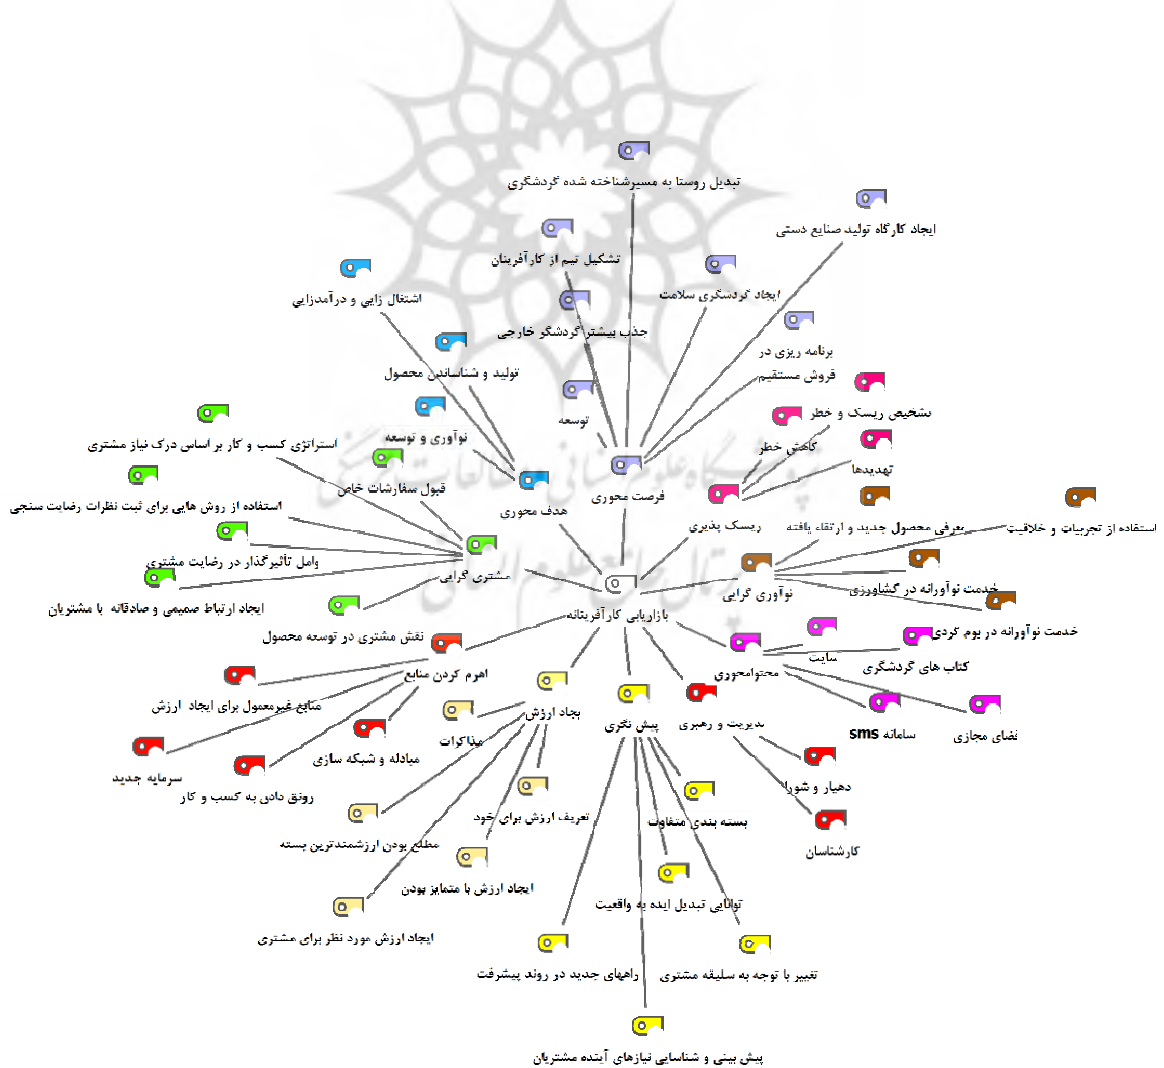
تبدیل روستا به مسیرشناخته شده گردشگری

ایجاد کارگاه تولید صنایع دستی

تشکیل تیم از کارآفرینان

ایجاد گردشگری سلامت

اشتغال زایی و درآمدزایی

جذب بیشتر گردشگر خارجی

برنامه ریزی در فروش مستقیم

تولید و شناساندن محصول

توسعه

تشخیص ریسک و خطر

کاهش خطر

نوآوری و توسعه

تهدیدها

استراتژی کسب و کار بر اساس درک نیاز مشتری

قبول سفارشات خاص

هدف محوری

فرصت محوری

استفاده از روش هایی برای ثبت نظرات رضامت سنجی

ریسک پذیری

معرفی محصول جدید و ارتقاء یافته

استفاده از تجربیات و خلاقیت

وامل تأثیرگذار در رضایت مشتری

مشتری گرایی

خدمت نوآورانه در گشاورزی

نوآوری گرایی

ایجاد ارتباط صمیمی و صادقانه با مشتریان

بازاریابی کارآفرینانه

خدمت نوآورانه در بوم گردی

نقش مشتری در توسعه محصول

سایت

کتاب های گردشگری

محتوامحوری

اهرم کردن منابع

منابع غیرمعمول برای ایجاد ارزش

ایجاد ارزش

پیش نگری

مدیریت و رهبری

سامانه sms

فضای مجازی

مناکرات

مبادله و شبکه سازی

سرمایه جدید

رونق دادن به کسب و کار

دهیار و شورا

تعریف ارزش برای خود

بسته بندی متفاوت

مطلع بودن ارزشمندترین بسته

کارشناسان

ایجاد ارزش با متمایز بودن

توانایی تبدیل ایده به واقعیت

ایجاد ارزش مورد نظر برای مشتری

راههای جدید در روند پیشرفت

تغییر با توجه به سلیقه مشتری

پیش بینی و شناسایی نیازهای آینده مشتریان